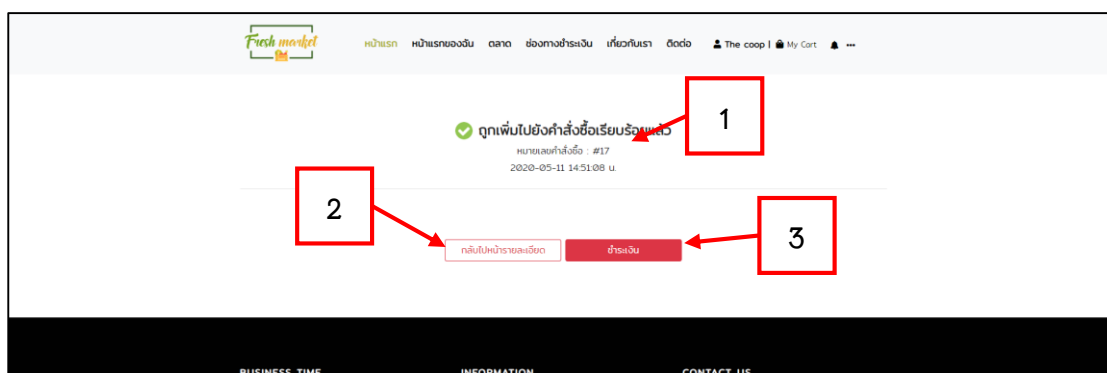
Fresh market

หน้าแรก หน้าแรกของฉัน ตลาด ช่องทางชำระเงิน เกี่ยวกับเรา ติดต่อ The coop | My Cart

ถูกเพิ่มไปยังคำสั่งซื้อเรียบร้อยแล้ว
หมายเลขคำสั่งซื้อ : #17
2020-05-11 14:51:08 น.

1

2

3

กลับไปหน้ารายละเอียด

ชำระเงิน

BUSINESS TIME

INFORMATION

CONTACT US